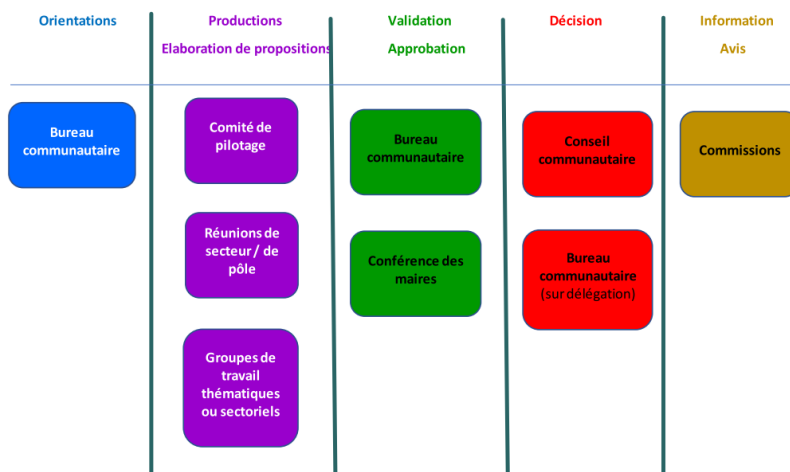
Orientations

Productions
Elaboration de propositions

Validation
Approbation

Décision

Information
Avis

Bureau communautaire

Comité de pilotage

Réunions de secteur / de pôle

Groupes de travail thématiques ou sectoriels

Bureau communautaire

Conférence des maires

Conseil communautaire

Bureau communautaire (sur délégation)

Commissions